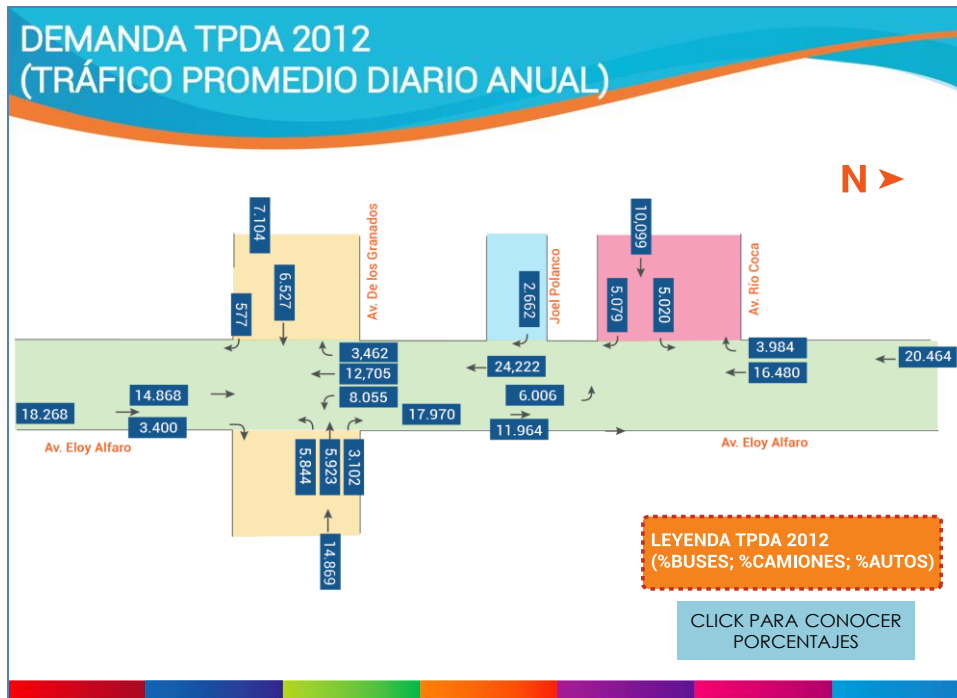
DEMANDA TPDA 2012
(TRÁFICO PROMEDIO DIARIO ANUAL)

N

7.104

6.527

577

Av. De los Granados

2.662

Joel Polanco

10.099

5.079

5.020

Av. Río Coca

3,462

12,705

8.055

24,222

3.984

16.480

20.464

14.868

18.268

3.400

17.970

6.006

11.964

Av. Eloy Alfaro

Av. Eloy Alfaro

5.844

5.923

3.102

14.869

LEYENDA TPDA 2012
(%BUSES; %CAMIONES; %AUTOS)

CLICK PARA CONOCER PORCENTAJES